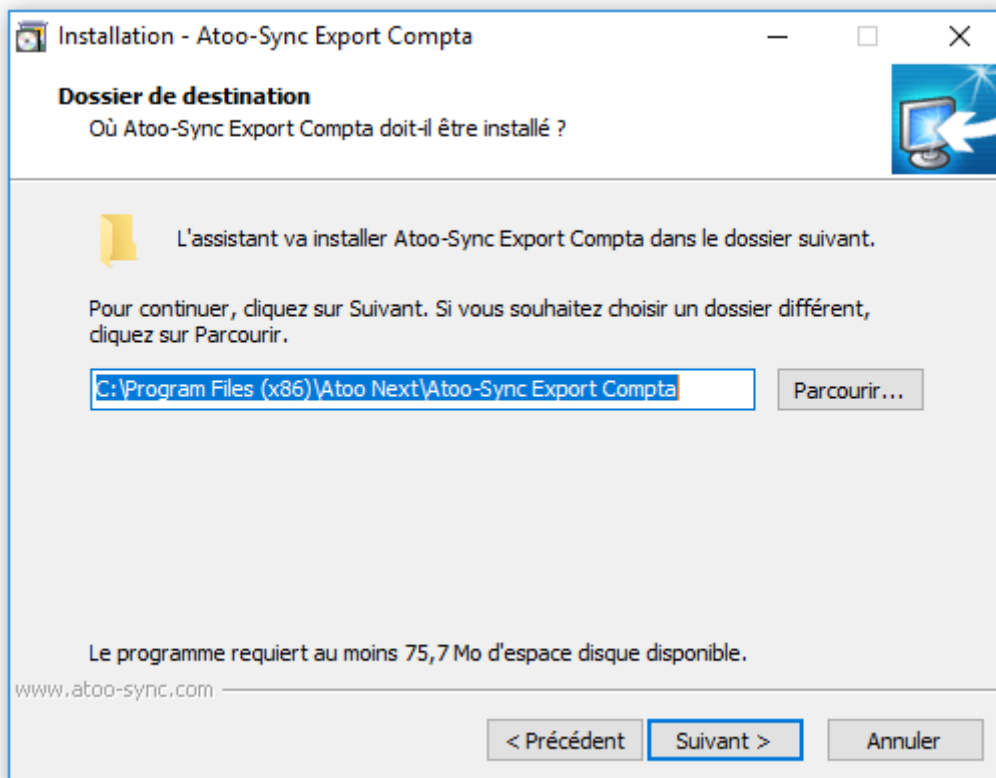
Installation - Atoo-Sync Export Compta

Dossier de destination
Où Atoo-Sync Export Compta doit-il être installé ?

L'assistant va installer Atoo-Sync Export Compta dans le dossier suivant.

Pour continuer, cliquez sur Suivant. Si vous souhaitez choisir un dossier différent, cliquez sur Parcourir.

C:\Program Files (x86)\Atoo Next\Atoo-Sync Export Compta

Parcourir...

Le programme requiert au moins 75,7 Mo d'espace disque disponible.

www.atoo-sync.com

< Précédent

Suivant >

Annuler